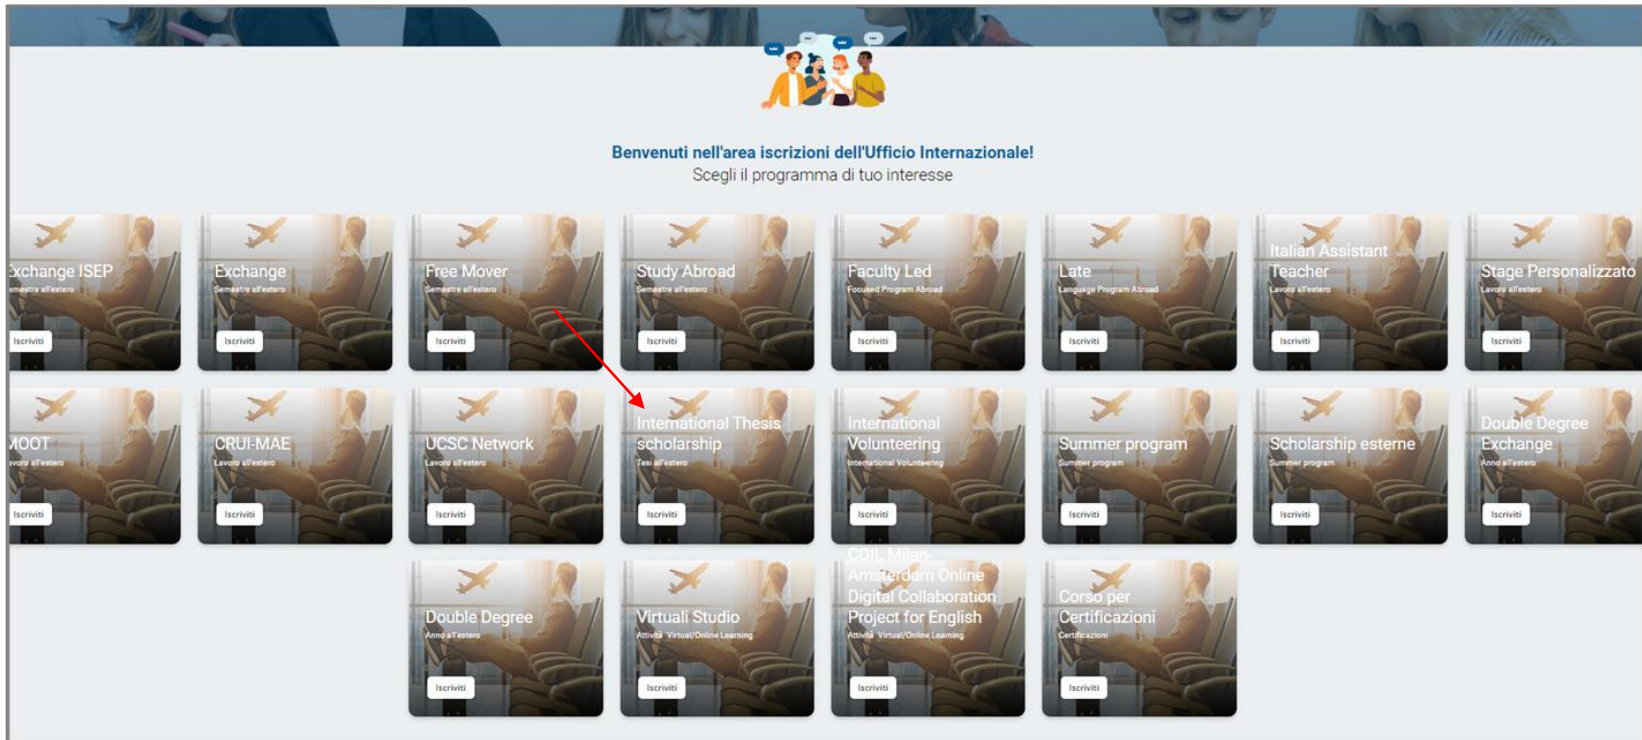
Benvenuti nell'area iscrizioni dell'Ufficio Internazionale!
Scegli il programma di tuo interesse

xchange ISEP
emestre all'estero
Iscriviti

Exchange
Semestre all'estero
Iscriviti

Free Mover
Semestre all'estero
Iscriviti

Study Abroad
Semestre all'estero
Iscriviti

Faculty Led
Focused Program Abroad
Iscriviti

Late
Language Program Abroad
Iscriviti

Italian Assistant Teacher
Lavoro all'estero
Iscriviti

Stage Personalizzato
Lavoro all'estero
Iscriviti

MOOT
avoro all'estero
Iscriviti

CRUI-MAE
Lavoro all'estero
Iscriviti

UCSC Network
Lavoro all'estero
Iscriviti

International Thesis scholarship
Tesi all'estero
Iscriviti

International Volunteering
International Volunteering
Iscriviti

Summer program
Summer program
Iscriviti

Scholarship esterne
Summer program
Iscriviti

Double Degree Exchange
Anno all'estero
Iscriviti

Double Degree
Anno all'estero
Iscriviti

Virtuali Studio
Attività Virtual/Online Learning
Iscriviti

COIL Milan-Amsterdam Online Digital Collaboration Project for English
Attività Virtual/Online Learning
Iscriviti

Corso per Certificazioni
Certificazioni
Iscriviti